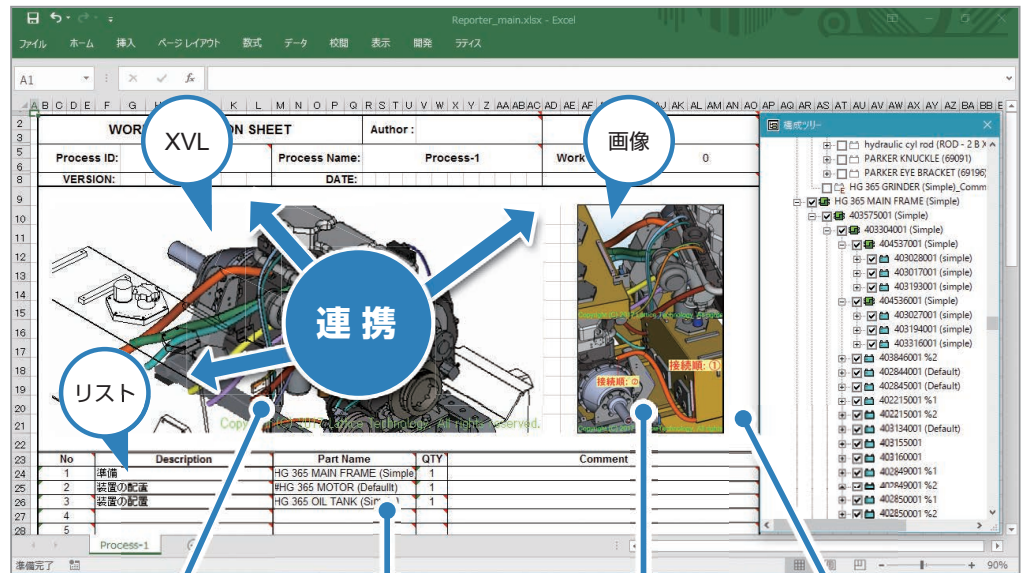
Reporter_main.xlsx - Excel

ファイル ホーム 挿入 ページレイアウト 数式 データ 校閲 表示 開発 ラティス

A1

XVL

画像

連携

リスト

WOR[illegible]ON SHEET

Author :

Process ID:

Process Name: Process-1

Work

0

VERSION:

DATE:

接続順: ①

接続順: ②

Copyright(c) Lattice Technology. All rights reserved.

| No | Description | Part Name | QTY | Comment |
|---|---|---|---|---|
| 1 | 準備 | HG 365 MAIN FRAME (Simple) | 1 | |
| 2 | 装置の配置 | #HG 365 MOTOR (Default) | 1 | |
| 3 | 装置の配置 | HG 365 OIL TANK (Sim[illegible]) | 1 | |
| 4 | | | | |
| 5 | | | | |

Process-1

準備完了

90%

構成ツリー

hydraulic cyl rod (ROD - 2 B X
PARKER KNUCKLE (69091)
PARKER EYE BRACKET (69196)
HG 365 GRINDER (Simple)_Comm
HG 365 MAIN FRAME (Simple)
403575001 (Simple)
403304001 (Simple)
404537001 (Simple)
403028001 (simple)
403017001 (simple)
403193001 (simple)
404536001 (Simple)
403027001 (simple)
403194001 (simple)
403316001 (simple)
403846001 %2
402844001 (Default)
402845001 (Default)
402215001 %1
402215001 %2
403134001 (Default)
403155001
403160001
402849001 %1
402849001 %2
402850001 %1
402850001 %2